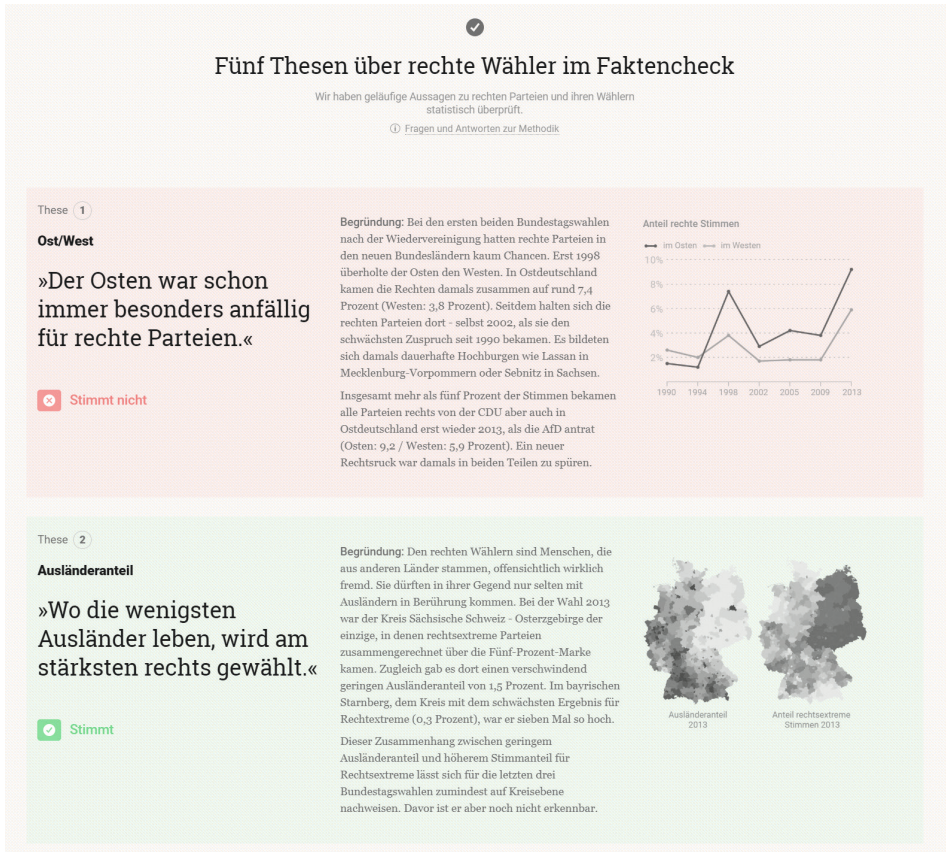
Fünf Thesen über rechte Wähler im Faktencheck

Wir haben geläufige Aussagen zu rechten Parteien und ihren Wählern statistisch überprüft.

ⓘ Fragen und Antworten zur Methodik

These 1

Ost/West

»Der Osten war schon immer besonders anfällig für rechte Parteien.«

Stimmt nicht

Begründung: Bei den ersten beiden Bundestagswahlen nach der Wiedervereinigung hatten rechte Parteien in den neuen Bundesländern kaum Chancen. Erst 1998 überholte der Osten den Westen. In Ostdeutschland kamen die Rechten damals zusammen auf rund 7,4 Prozent (Westen: 3,8 Prozent). Seitdem halten sich die rechten Parteien dort - selbst 2002, als sie den schwächsten Zuspruch seit 1990 bekamen. Es bildeten sich damals dauerhafte Hochburgen wie Lassan in Mecklenburg-Vorpommern oder Sebnitz in Sachsen.

Insgesamt mehr als fünf Prozent der Stimmen bekamen alle Parteien rechts von der CDU aber auch in Ostdeutschland erst wieder 2013, als die AfD antrat (Osten: 9,2 / Westen: 5,9 Prozent). Ein neuer Rechtsruck war damals in beiden Teilen zu spüren.

Anteil rechte Stimmen

im Osten im Westen

10%
8%
6%
4%
2%

1990 1994 1998 2002 2005 2009 2013

These 2

Ausländeranteil

»Wo die wenigsten Ausländer leben, wird am stärksten rechts gewählt.«

Stimmt

Begründung: Den rechten Wählern sind Menschen, die aus anderen Länder stammen, offensichtlich wirklich fremd. Sie dürften in ihrer Gegend nur selten mit Ausländern in Berührung kommen. Bei der Wahl 2013 war der Kreis Sächsische Schweiz - Osterzgebirge der einzige, in denen rechtsextreme Parteien zusammengerechnet über die Fünf-Prozent-Marke kamen. Zugleich gab es dort einen verschwindend geringen Ausländeranteil von 1,5 Prozent. Im bayrischen Starnberg, dem Kreis mit dem schwächsten Ergebnis für Rechtextreme (0,3 Prozent), war er sieben Mal so hoch.

Dieser Zusammenhang zwischen geringem Ausländeranteil und höherem Stimmanteil für Rechtsextreme lässt sich für die letzten drei Bundestagswahlen zumindest auf Kreisebene nachweisen. Davor ist er aber noch nicht erkennbar.

Ausländeranteil 2013

Anteil rechtsextreme Stimmen 2013